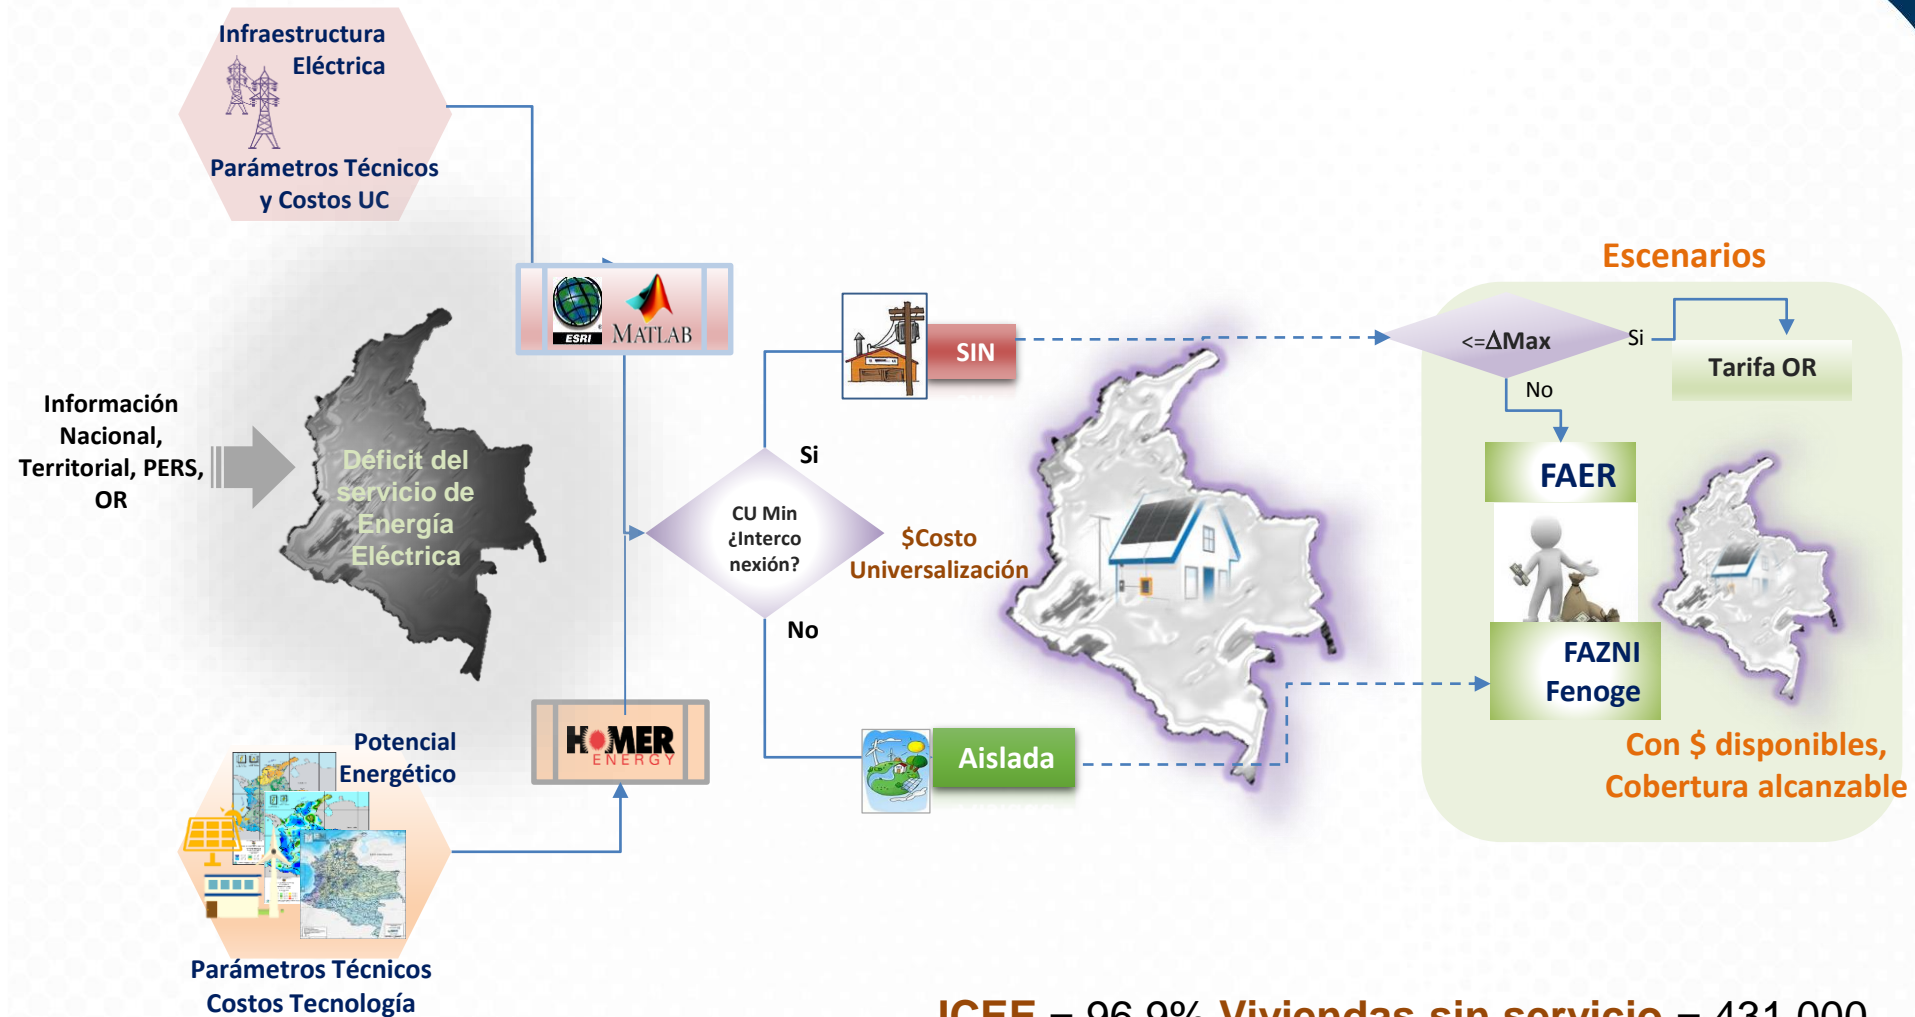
Infraestructura Eléctrica

Parámetros Técnicos y Costos UC

ESRI MATLAB

Información Nacional, Territorial, PERS, OR

Déficit del servicio de Energía Eléctrica

Potencial Energético

Parámetros Técnicos Costos Tecnología

HOMER ENERGY

Si

CU Min ¿Interconexión?

No

SIN

Aislada

$Costo Universalización

Escenarios

<=ΔMax

Si

Tarifa OR

No

FAER

FAZNI Fenoge

Con $ disponibles, Cobertura alcanzable

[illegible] – 96,9% Viviendas sin servicio – 431.000